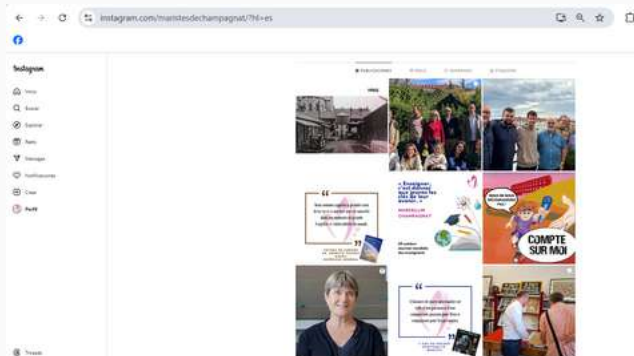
instagram.com/maristesdechampagnat/?hl=es

Instagram

Inicio
Buscar
Explorar
Reels
Mensajes
Notificaciones
Crear
Perfil

PUBLICACIONES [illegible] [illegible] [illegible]

« Enseigner, c'est donner aux jeunes les clés de leur avenir. »
MARCELLIN CHAMPAGNAT

COMPTE SUR MOI

Threads